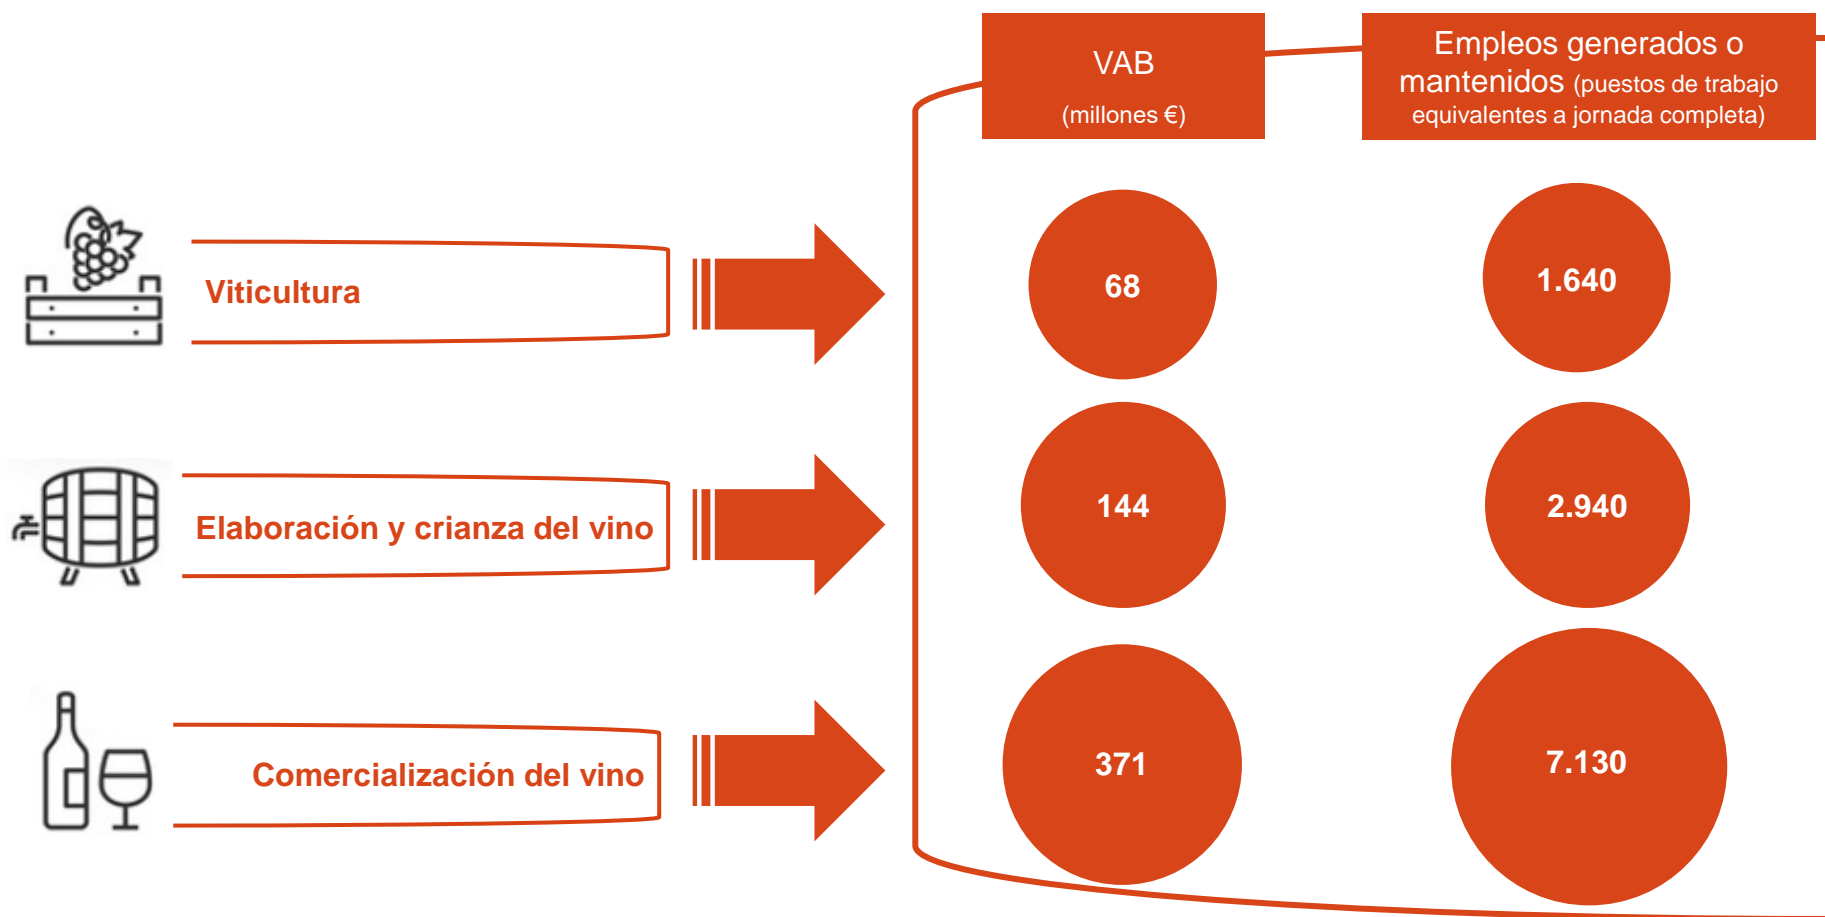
VAB
(millones €)

Empleos generados o mantenidos (puestos de trabajo equivalentes a jornada completa)

Viticultura

68

1.640

Elaboración y crianza del vino

144

2.940

Comercialización del vino

371

7.130